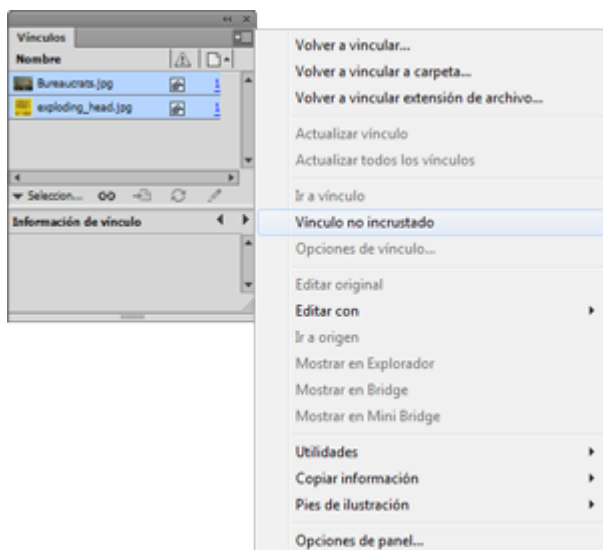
Vínculos

Nombre

Bureaucrats.jpg 1

exploding_head.jpg 1

Seleccion...

Información de vínculo

Volver a vincular...

Volver a vincular a carpeta...

Volver a vincular extensión de archivo...

Actualizar vínculo

Actualizar todos los vínculos

Ir a vínculo

Vínculo no incrustado

Opciones de vínculo...

Editar original

Editar con

Ir a origen

Mostrar en Explorador

Mostrar en Bridge

Mostrar en Mini Bridge

Utilidades

Copiar información

Pies de ilustración

Opciones de panel...